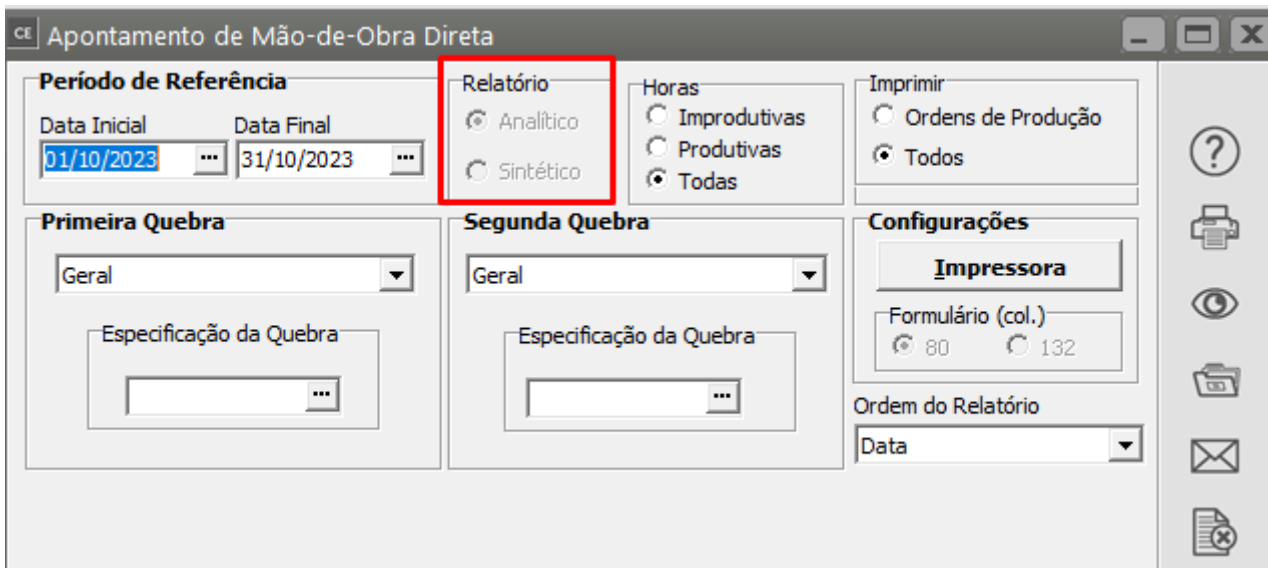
CE Apontamento de Mão-de-Obra Direta

Período de Referência
Data Inicial
01/10/2023
Data Final
31/10/2023

Relatório
Analítico
Sintético

Horas
Improdutivas
Produtivas
Todas

Imprimir
Ordens de Produção
Todos

Primeira Quebra
Geral
Especificação da Quebra

Segunda Quebra
Geral
Especificação da Quebra

Configurações
Impressora
Formulário (col.)
80
132

Ordem do Relatório
Data

?